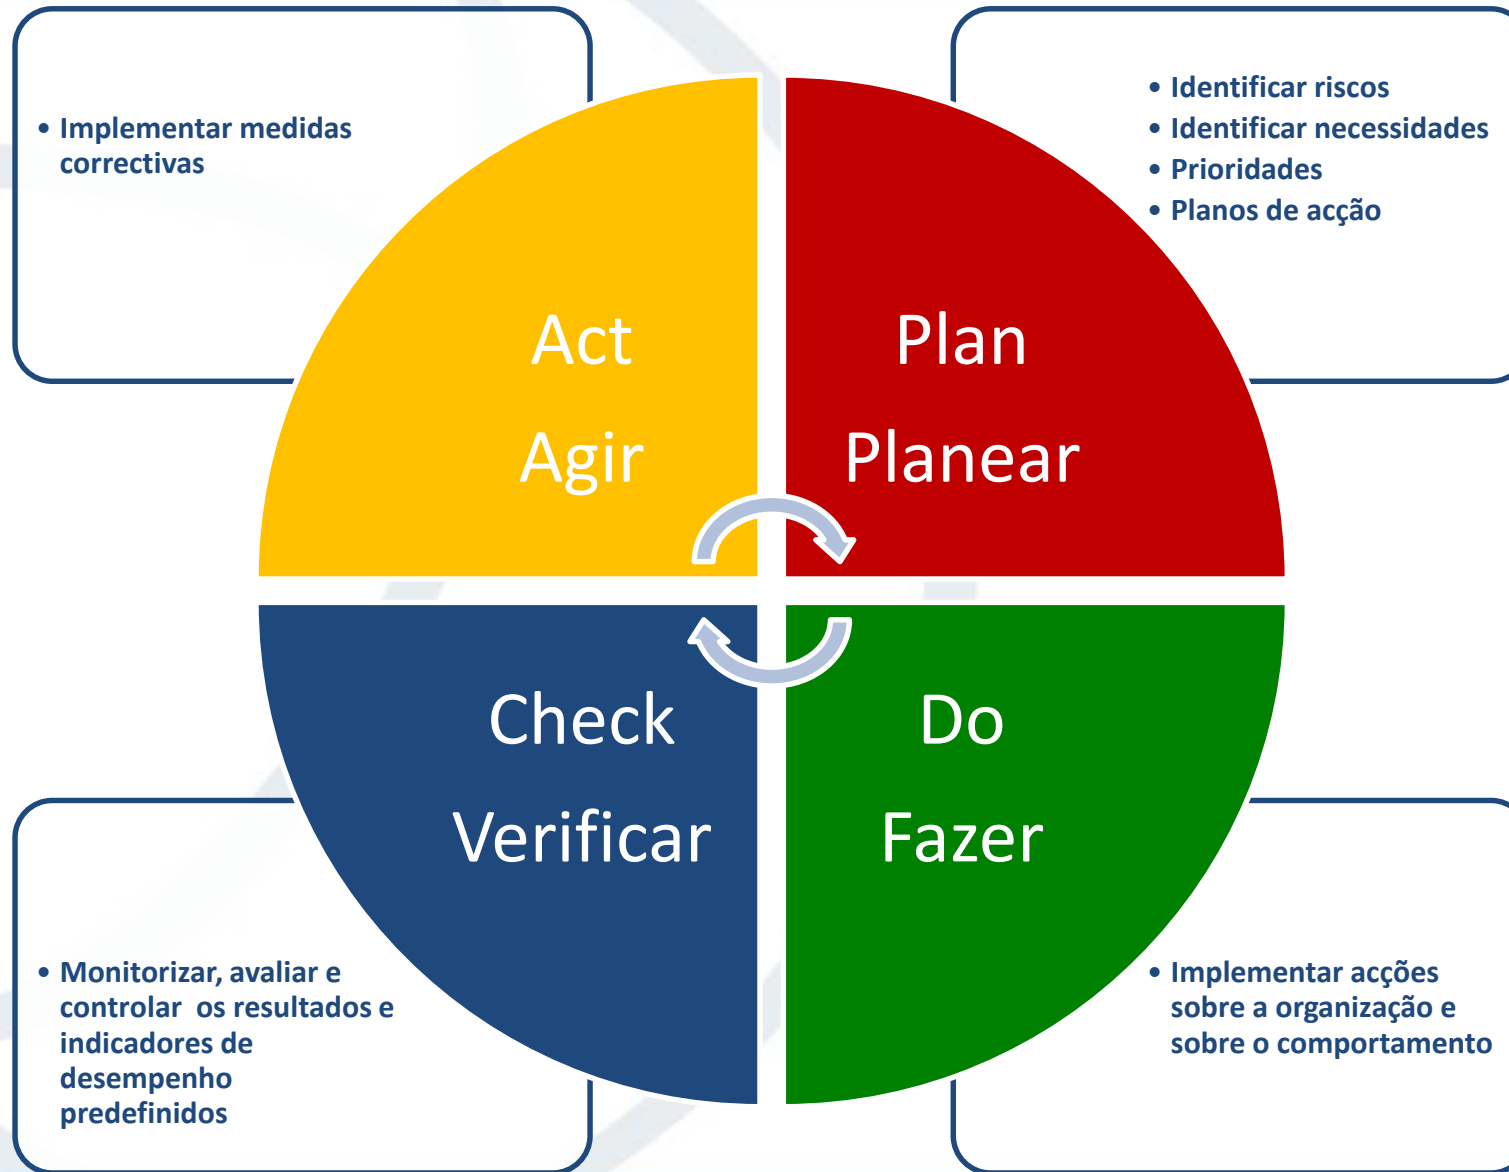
• Implementar medidas correctivas

Act
Agir

• Identificar riscos
• Identificar necessidades
• Prioridades
• Planos de acção

Plan
Planear

Check
Verificar

Do
Fazer

• Monitorizar, avaliar e controlar os resultados e indicadores de desempenho predefinidos

• Implementar acções sobre a organização e sobre o comportamento